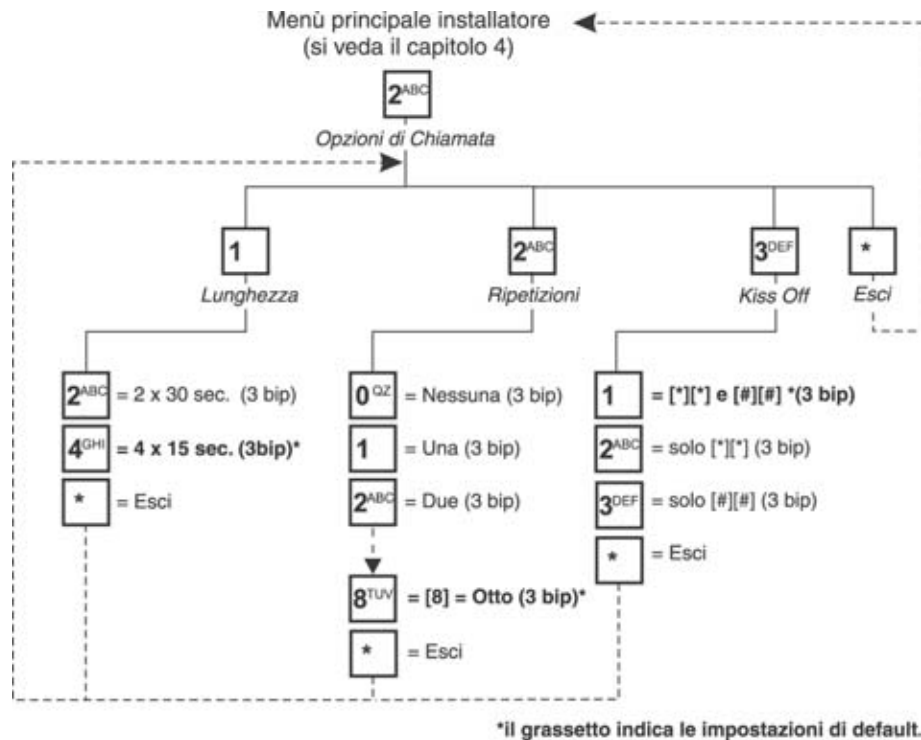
Menù principale installatore
(si veda il capitolo 4)

$2^{ABC}$
Opzioni di Chiamata

1
Lunghezza

$2^{ABC}$
Ripetizioni

$3^{DEF}$
Kiss Off

*
Esci

$2^{ABC}$ = 2 x 30 sec. (3 bip)
$4^{GHI}$ = 4 x 15 sec. (3bip)*
* = Esci

$0^{QZ}$ = Nessuna (3 bip)
1 = Una (3 bip)
$2^{ABC}$ = Due (3 bip)
$8^{TUV}$ = [8] = Otto (3 bip)*
* = Esci

1 = [*][*] e [#][#] *(3 bip)
$2^{ABC}$ = solo [*][*] (3 bip)
$3^{DEF}$ = solo [#][#] (3 bip)
* = Esci

*il grassetto indica le impostazioni di default.